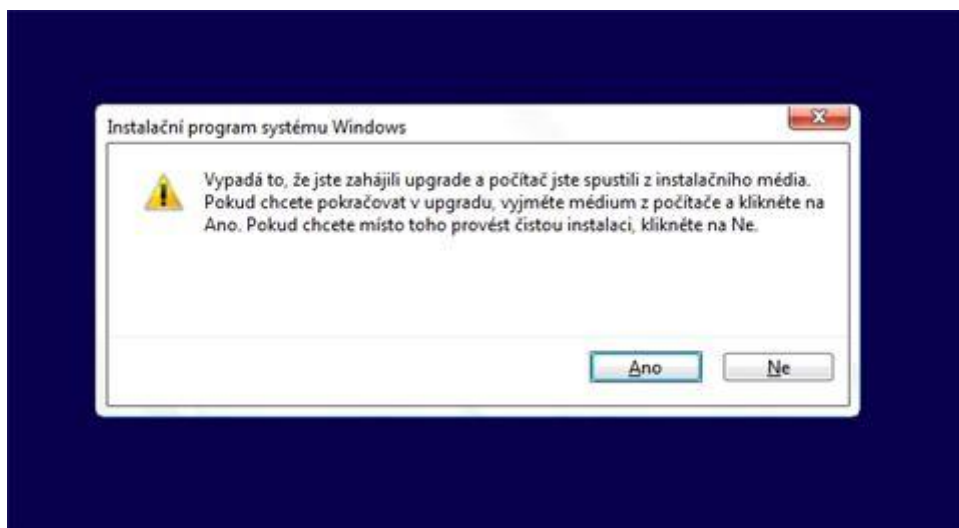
Instalační program systému Windows

Vypadá to, že jste zahájili upgrade a počítač jste spustili z instalačního média. Pokud chcete pokračovat v upgradu, vyjměte médium z počítače a klikněte na Ano. Pokud chcete místo toho provést čistou instalaci, klikněte na Ne.

Ano

Ne